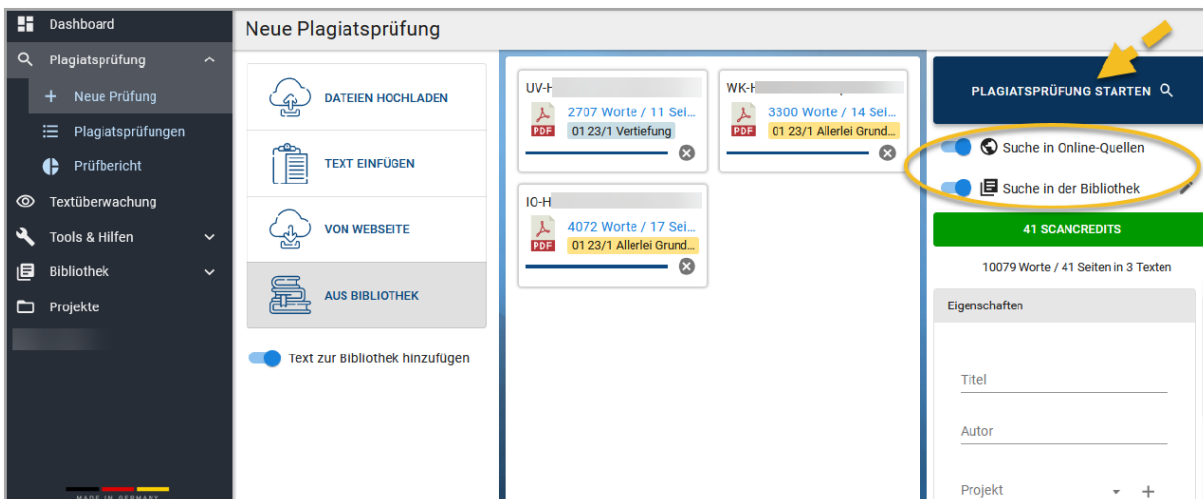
Dashboard
Plagiatsprüfung
+ Neue Prüfung
Plagiatsprüfungen
Prüfbericht
Textüberwachung
Tools & Hilfen
Bibliothek
Projekte

MADE IN GERMANY

Neue Plagiatsprüfung

DATEIEN HOCHLADEN
TEXT EINFÜGEN
VON WEBSEITE
AUS BIBLIOTHEK

Text zur Bibliothek hinzufügen

UV-H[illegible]
2707 Worte / 11 Sei...
PDF
01 23/1 Vertiefung

WK-H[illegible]
3300 Worte / 14 Sei...
PDF
01 23/1 Allerlei Grund...

IO-H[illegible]
4072 Worte / 17 Sei...
PDF
01 23/1 Allerlei Grund...

PLAGIATSPRÜFUNG STARTEN

Suche in Online-Quellen
Suche in der Bibliothek

41 SCANCREDITS

10079 Worte / 41 Seiten in 3 Texten

Eigenschaften

Titel

Autor

Projekt
+